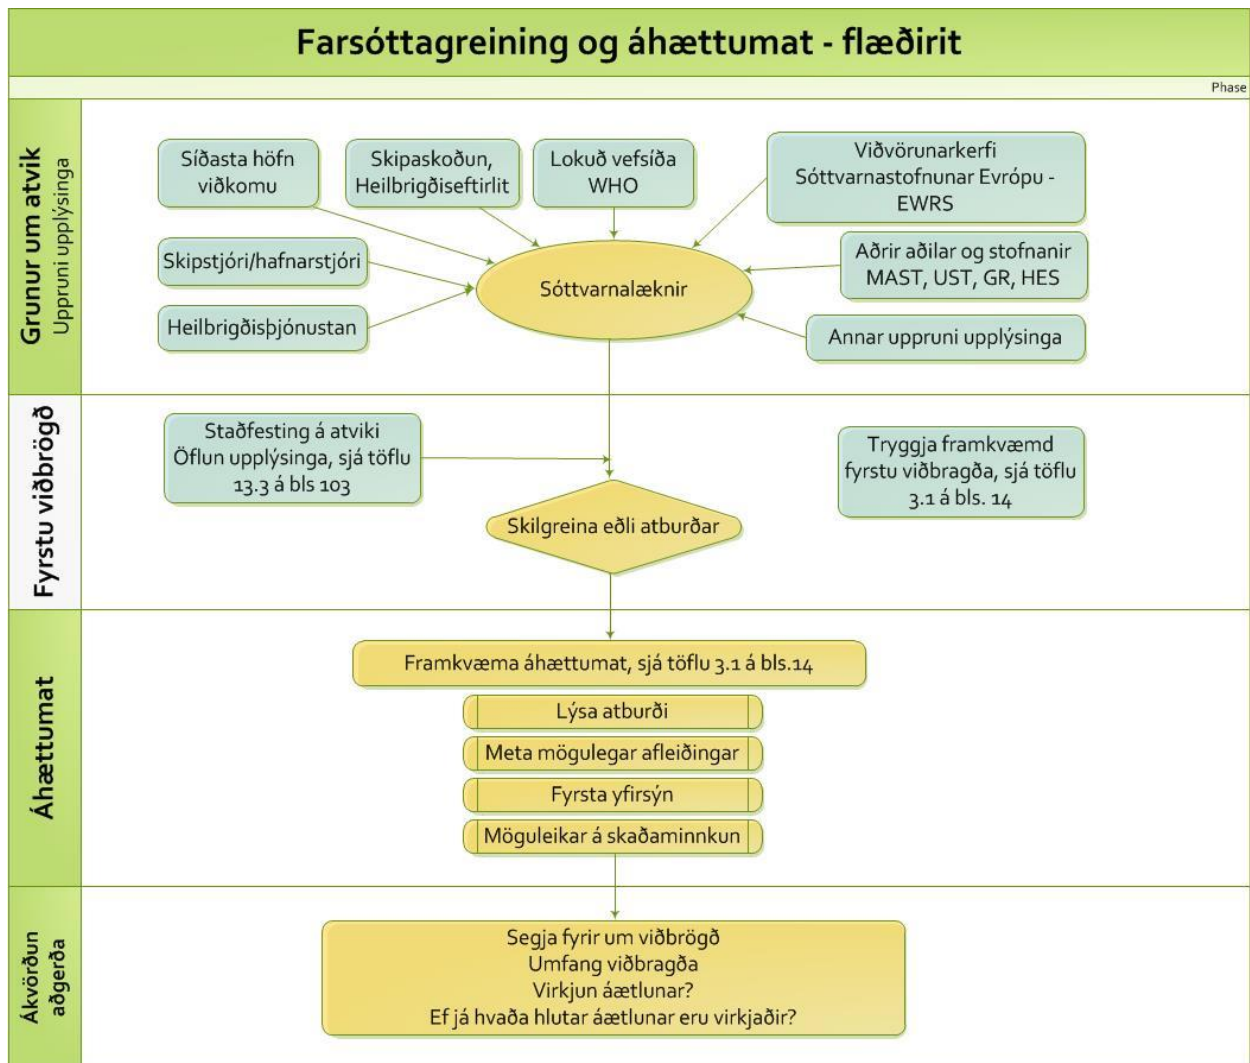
Farsóttagreining og áhættumat - flæðirit

Phase

Grunur um atvik
Uppruni upplýsinga

Síðasta höfn viðkomu

Skipaskoðun, Heilbrigðiseftirlit

Lokuð vefsíða WHO

Viðvörunarkerfi Sóttvarnastofnunar Evrópu - EWRS

Skipstjóri/hafnarstjóri

Sóttvarnalæknir

Aðrir aðilar og stofnanir MAST, UST, GR, HES

Heilbrigðisþjónustan

Annar uppruni upplýsinga

Fyrstu viðbrögð

Staðfesting á atviki
Öflun upplýsinga, sjá töflu 13.3 á bls 103

Tryggja framkvæmd fyrstu viðbragða, sjá töflu 3.1 á bls. 14

Skilgreina eðli atburðar

Áhættumat

Framkvæma áhættumat, sjá töflu 3.1 á bls.14

Lýsa atburði

Meta mögulegar afleiðingar

Fyrsta yfirsýn

Möguleikar á skaðaminnkun

Ákvörðun aðgerða

Segja fyrir um viðbrögð
Umfang viðbragða
Virkjun áætlunar?
Ef já hvaða hlutar áætlunar eru virkjaðir?